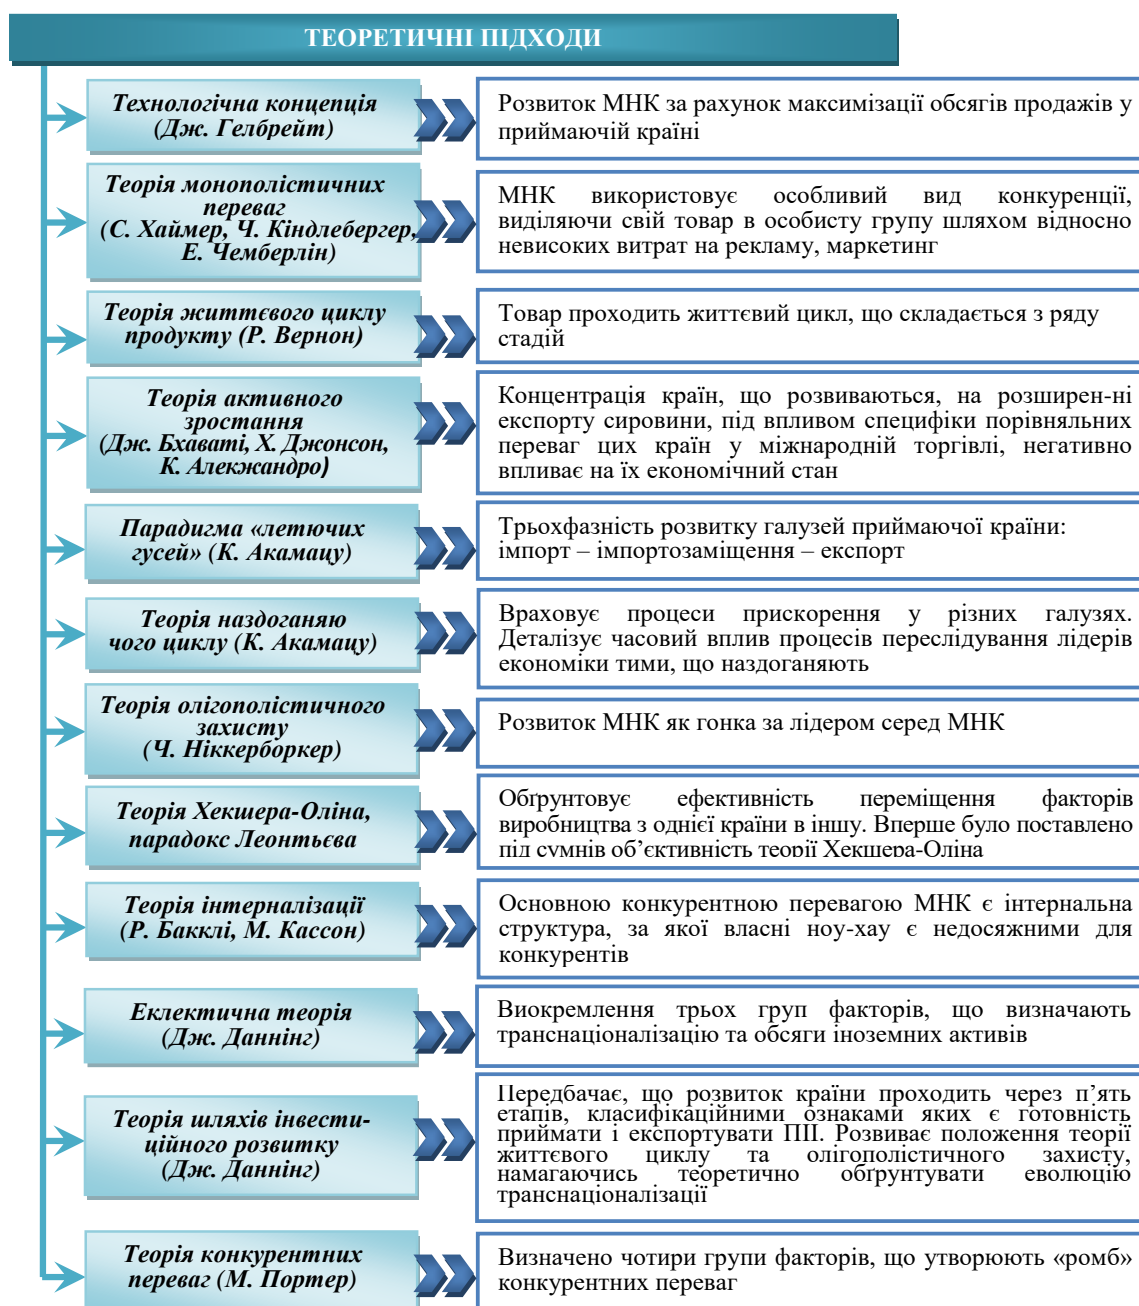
ТЕОРЕТИЧНІ ПІДХОДИ

Технологічна концепція (Дж. Гелбрейт)

Розвиток МНК за рахунок максимізації обсягів продажів у приймаючій країні

Теорія монополістичних переваг (С. Хаймер, Ч. Кіндлебергер, Е. Чемберлін)

МНК використовує особливий вид конкуренції, виділяючи свій товар в особисту групу шляхом відносно невисоких витрат на рекламу, маркетинг

Теорія життєвого циклу продукту (Р. Вернон)

Товар проходить життєвий цикл, що складається з ряду стадій

Теорія активного зростання (Дж. Бхаваті, Х. Джонсон, К. Алекжандро)

Концентрація країн, що розвиваються, на розширен-ні експорту сировини, під впливом специфіки порівняльних переваг цих країн у міжнародній торгівлі, негативно впливає на їх економічний стан

Парадигма «летючих гусей» (К. Акамацу)

Трьохфазність розвитку галузей приймаючої країни: імпорт – імпортозаміщення – експорт

Теорія наздоганяючого циклу (К. Акамацу)

Враховує процеси прискорення у різних галузях. Деталізує часовий вплив процесів переслідування лідерів економіки тими, що наздоганяють

Теорія олігополістичного захисту (Ч. Ніккерборкер)

Розвиток МНК як гонка за лідером серед МНК

Теорія Хекшера-Оліна, парадокс Леонтьєва

Обґрунтовує ефективність переміщення факторів виробництва з однієї країни в іншу. Вперше було поставлено під сумнів об'єктивність теорії Хекшера-Оліна

Теорія інтерналізації (Р. Бакклі, М. Кассон)

Основною конкурентною перевагою МНК є інтернальна структура, за якої власні ноу-хау є недосяжними для конкурентів

Еклектична теорія (Дж. Даннінг)

Виокремлення трьох груп факторів, що визначають транснаціоналізацію та обсяги іноземних активів

Теорія шляхів інвестиційного розвитку (Дж. Даннінг)

Передбачає, що розвиток країни проходить через п'ять етапів, класифікаційними ознаками яких є готовність приймати і експортувати ПІІ. Розвиває положення теорії життєвого циклу та олігополістичного захисту, намагаючись теоретично обґрунтувати еволюцію транснаціоналізації

Теорія конкурентних переваг (М. Портер)

Визначено чотири групи факторів, що утворюють «ромб» конкурентних переваг